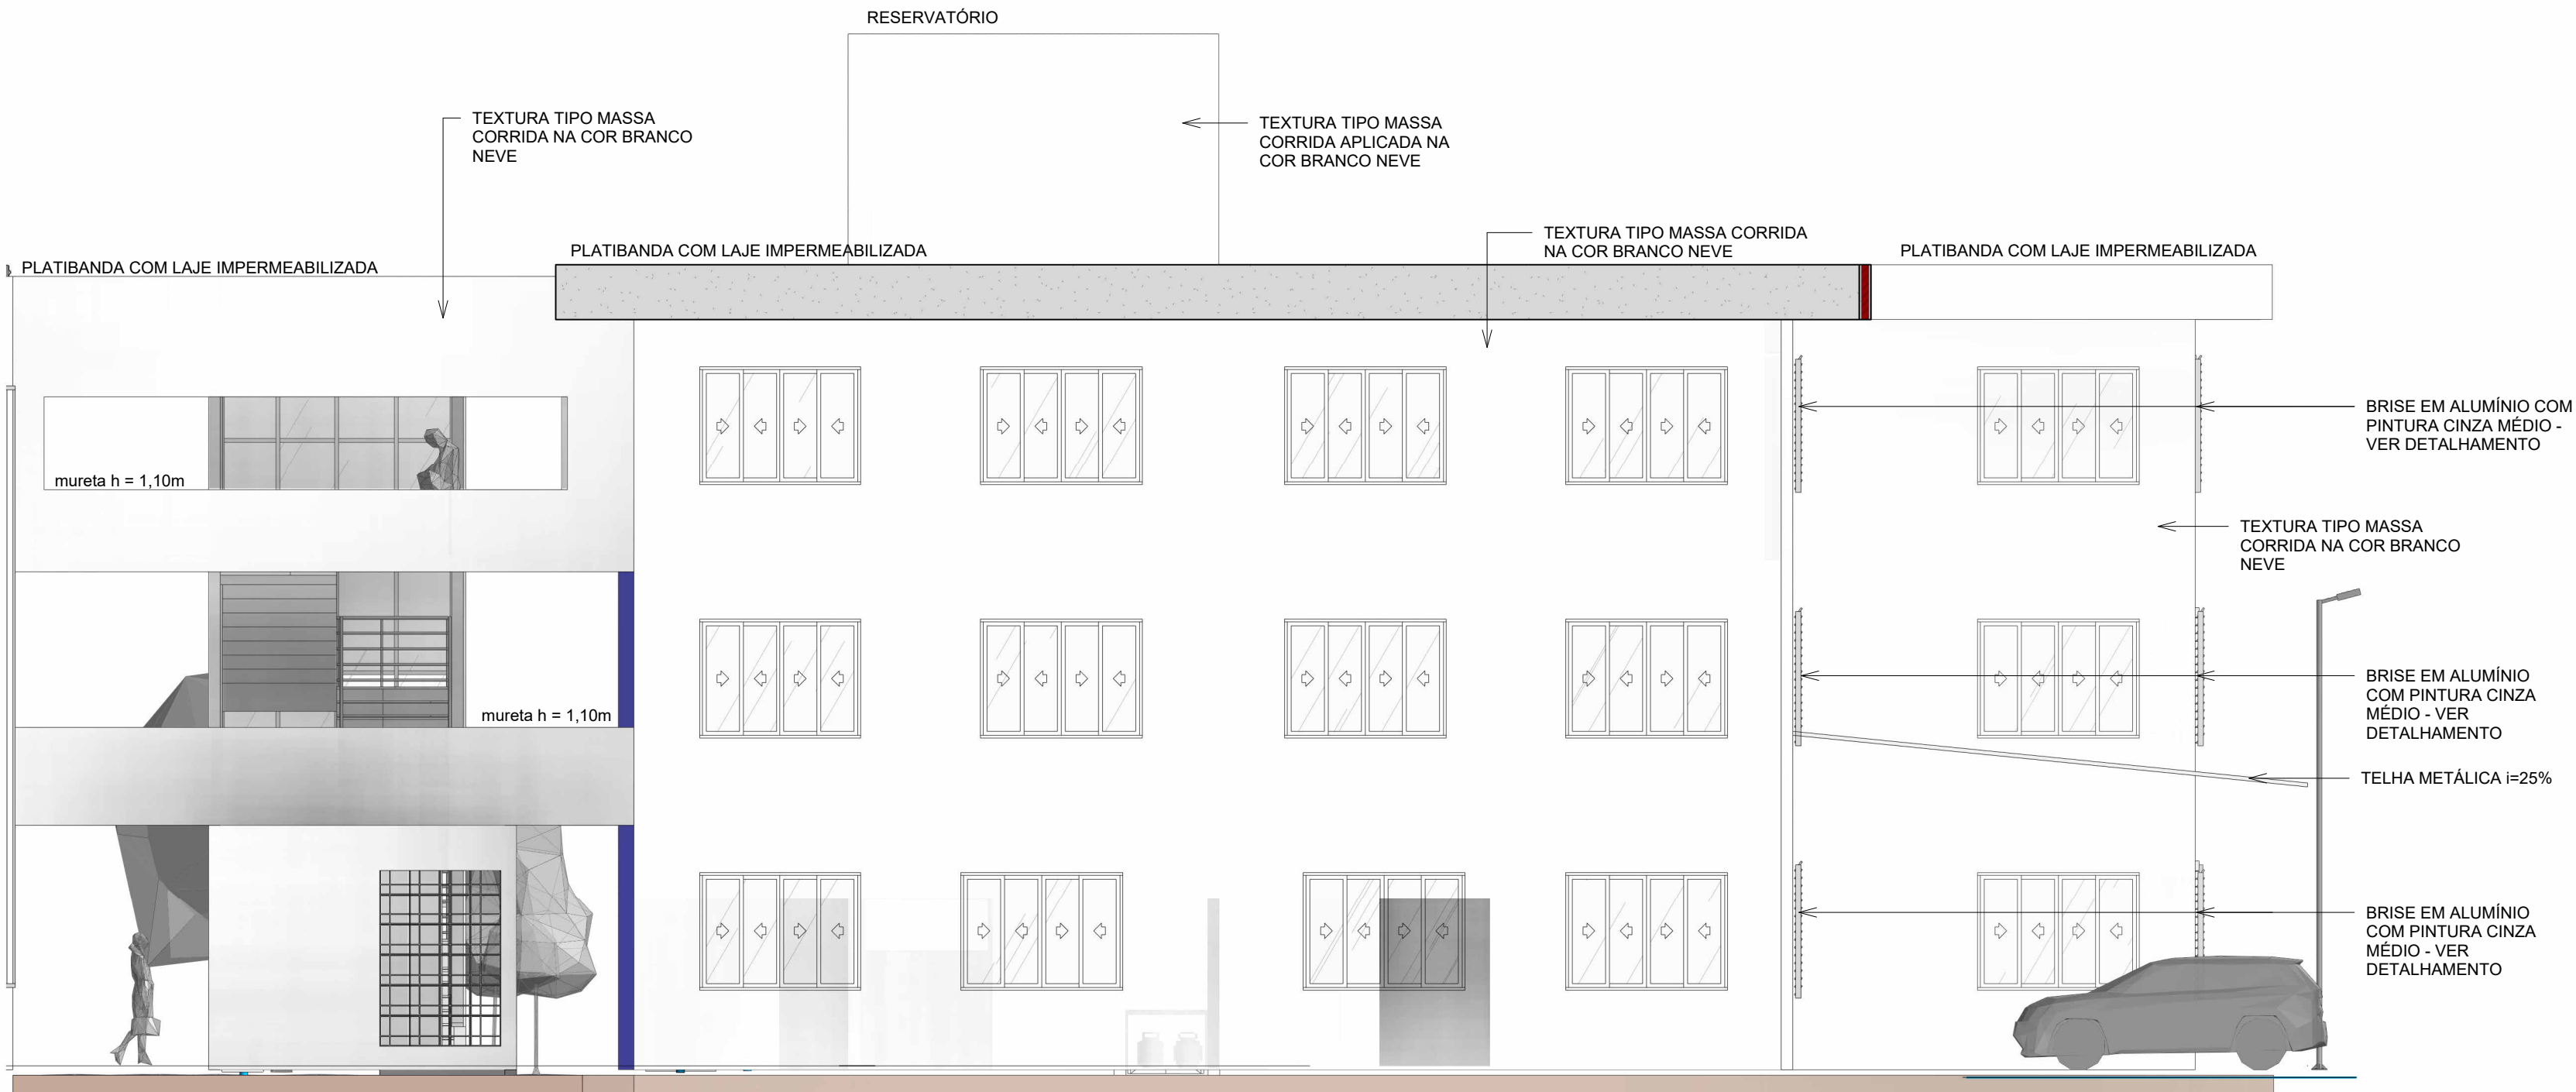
RESERVATÓRIO

TEXTURA TIPO MASSA CORRIDA NA COR BRANCO NEVE

TEXTURA TIPO MASSA CORRIDA APLICADA NA COR BRANCO NEVE

TEXTURA TIPO MASSA CORRIDA NA COR BRANCO NEVE

PLATIBANDA COM LAJE IMPERMEABILIZADA

PLATIBANDA COM LAJE IMPERMEABILIZADA

PLATIBANDA COM LAJE IMPERMEABILIZADA

mureta h = 1,10m

BRISE EM ALUMÍNIO COM PINTURA CINZA MÉDIO - VER DETALHAMENTO

TEXTURA TIPO MASSA CORRIDA NA COR BRANCO NEVE

BRISE EM ALUMÍNIO COM PINTURA CINZA MÉDIO - VER DETALHAMENTO

mureta h = 1,10m

TELHA METÁLICA i=25%

BRISE EM ALUMÍNIO COM PINTURA CINZA MÉDIO - VER DETALHAMENTO